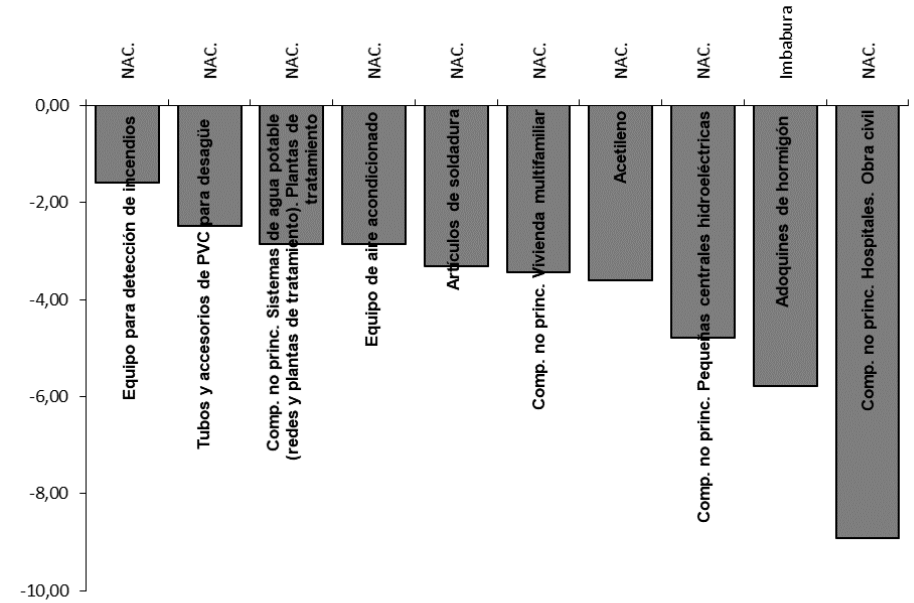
NAC.
NAC.
NAC.
NAC.
NAC.
NAC.
NAC.
NAC.
Imbabura
NAC.

0,00
-2,00
-4,00
-6,00
-8,00
-10,00

Equipo para detección de incendios
Tubos y accesorios de PVC para desagüe
Comp. no princ. Sistemas de agua potable (redes y plantas de tratamiento). Plantas de tratamiento
Equipo de aire acondicionado
Artículos de soldadura
Comp. no princ. Vivienda multifamiliar
Acetileno
Comp. no princ. Pequeñas centrales hidroeléctricas
Adoquines de hormigón
Comp. no princ. Hospitales. Obra civil